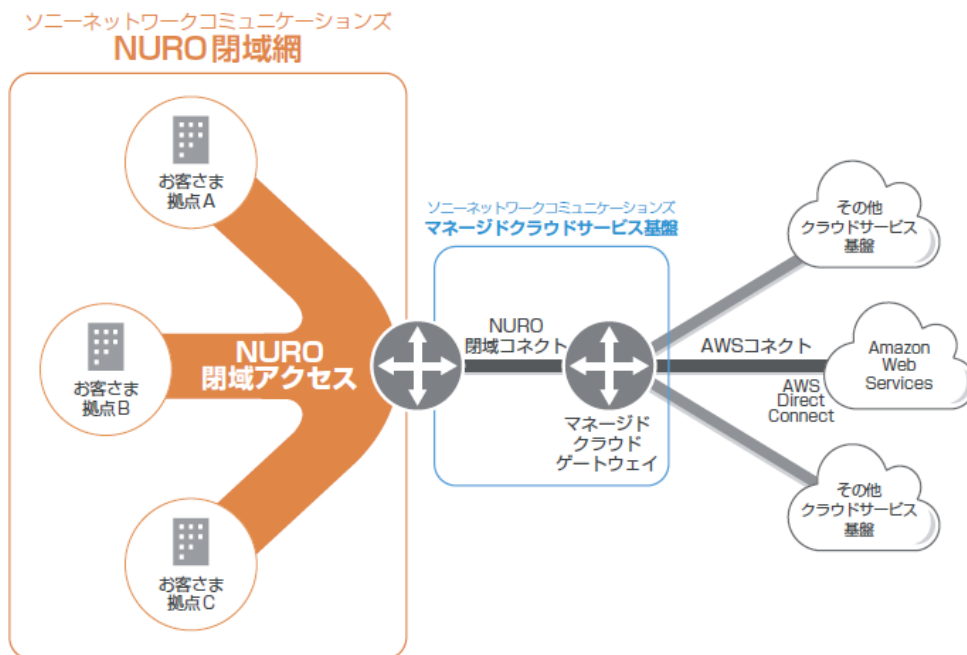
ソニーネットワークコミュニケーションズ
NURO閉域網

お客さま
拠点A

お客さま
拠点B

お客さま
拠点C

NURO
閉域アクセス

ソニーネットワークコミュニケーションズ
マネージドクラウドサービス基盤

NURO
閉域コネクト

マネージド
クラウド
ゲートウェイ

AWSコネクト

AWS
Direct
Connect

その他
クラウドサービス
基盤

Amazon
Web
Services

その他
クラウドサービス
基盤